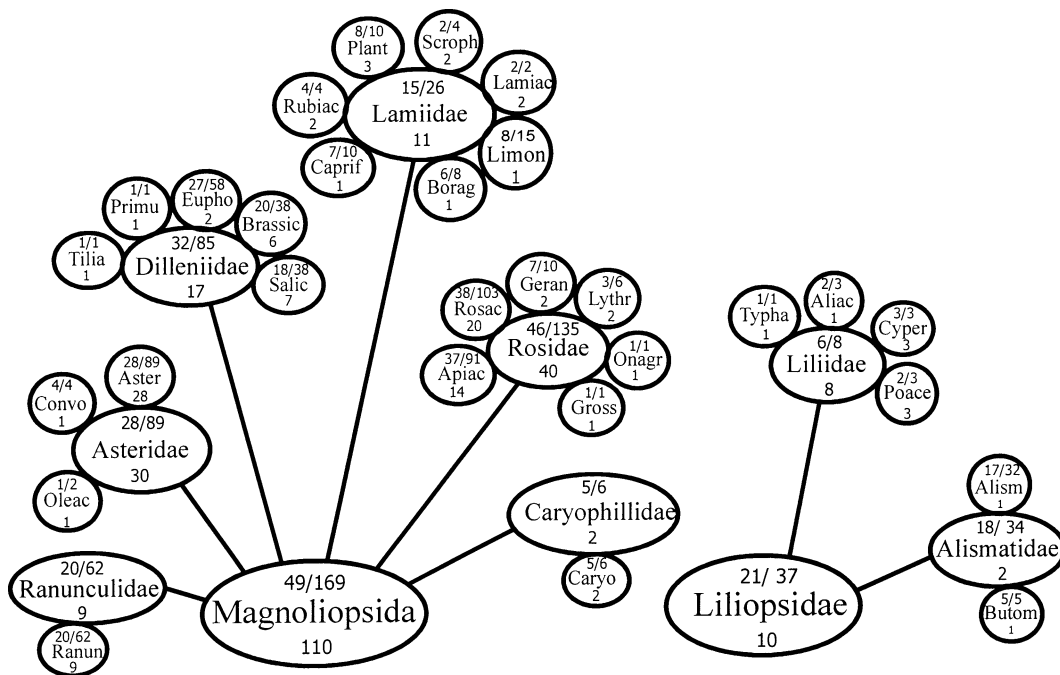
8/10
Plant
3

2/4
Scroph
2

2/2
Lamiac
2

4/4
Rubiac
2

15/26
Lamiidae
11

8/15
Limon
1

7/10
Caprif
1

6/8
Borag
1

1/1
Primu
1

27/58
Eupho
2

20/38
Brassic
6

1/1
Tilia
1

32/85
Dilleniidae
17

18/38
Salic
7

7/10
Geran
2

3/6
Lythr
2

38/103
Rosac
20

46/135
Rosidae
40

1/1
Onagr
1

37/91
Apiac
14

1/1
Gross
1

1/1
Typha
1

2/3
Aliac
1

3/3
Cyper
3

6/8
Liliidae
8

2/3
Poace
3

4/4
Convo
1

28/89
Aster
28

28/89
Asteridae
30

1/2
Oleac
1

5/6
Caryophillidae
2

5/6
Caryo
2

17/32
Alism
1

18/ 34
Alismatidae
2

5/5
Butom
1

20/62
Ranunculidae
9

20/62
Ranun
9

49/169
Magnoliopsida
110

21/ 37
Liliopsidae
10